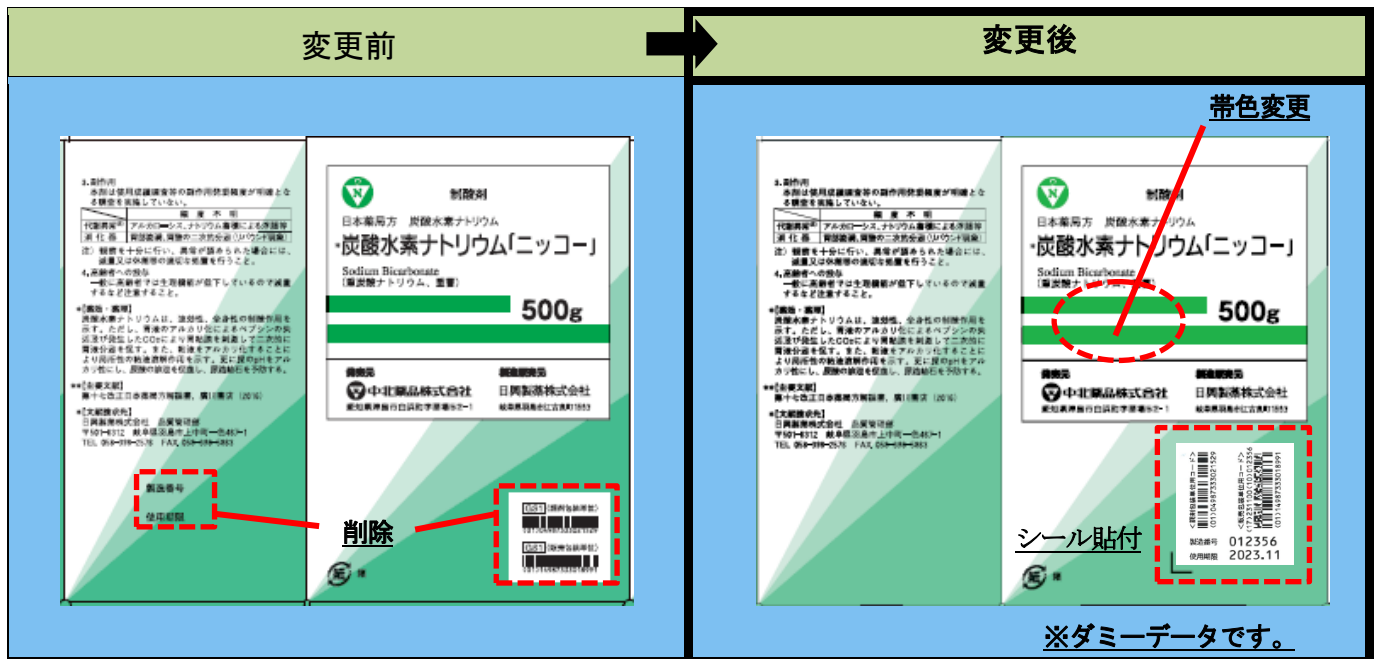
変更前

変更後

帯色変更

3.副作用
本剤は使用成績調査等の副作用発現頻度が明確となる調査を実施していない。

| | 頻度不明 |
|---|---|
| 代謝異常 | アルカローシス、ナトリウム蓄積による浮腫等 |
| 消化器 | 胃部膨満、胃酸の二次的分泌(リバウンド現象) |

注)観察を十分に行い、異常が認められた場合には、減量又は休薬等の適切な処置を行うこと。

4.高齢者への投与
一般に高齢者では生理機能が低下しているので減量するなど注意すること。

*【薬効・薬理】
炭酸水素ナトリウムは、速効性、全身性の制酸作用を示す。ただし、胃液のアルカリ化によるペプシンの抑制並びに発生した$CO_2$により胃粘膜を刺激して二次的に胃酸分泌を促す。また、腎後をアルカリ化することにより両性性の鎮痛薬排泄作用を示す。更に尿のpHをアルカリ側にし、尿酸の排泄を促進し、尿路結石を予防する。

**【主要文献】
第十七改正日本薬局方解説書、廣川書店(2016)

*【文献請求先】
日興製薬株式会社 品質管理部
〒501-6312 岐阜県羽島市上中町一色463-1
TEL 058-398-2576 FAX 058-398-5953

製造番号
使用期限

削除

制酸剤
日本薬局方 炭酸水素ナトリウム
*炭酸水素ナトリウム「ニッコー」
Sodium Bicarbonate
〔重炭酸ナトリウム、重曹〕
500g

発売元
中北薬品株式会社
愛知県名古屋市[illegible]
製造販売元
日興製薬株式会社
岐阜県羽島市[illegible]

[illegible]

シール貼付

製造番号 012356
使用期限 2023.11

※ダミーデータです。